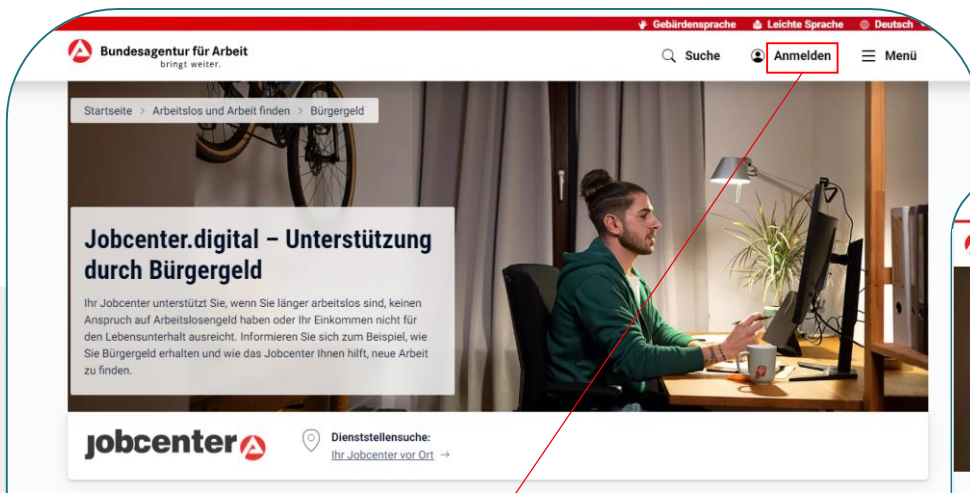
Gebärdensprache Leichte Sprache Deutsch

Bundesagentur für Arbeit
bringt weiter.

Suche Anmelden Menü

Startseite > Arbeitslos und Arbeit finden > Bürgergeld

Jobcenter.digital – Unterstützung durch Bürgergeld

Ihr Jobcenter unterstützt Sie, wenn Sie länger arbeitslos sind, keinen Anspruch auf Arbeitslosengeld haben oder Ihr Einkommen nicht für den Lebensunterhalt ausreicht. Informieren Sie sich zum Beispiel, wie Sie Bürgergeld erhalten und wie das Jobcenter Ihnen hilft, neue Arbeit zu finden.

jobcenter

Dienststellensuche:
Ihr Jobcenter vor Ort →